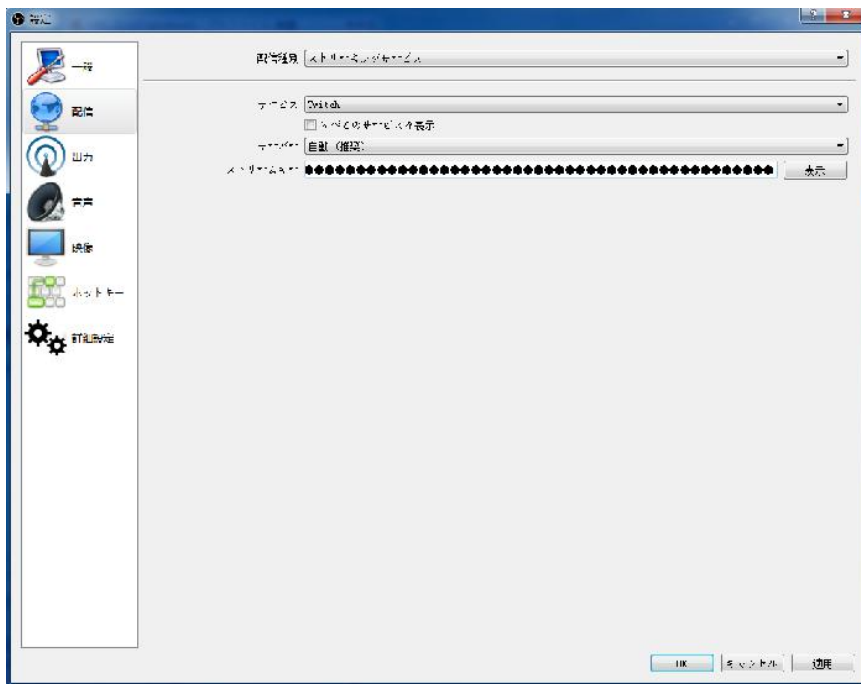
設定

一般
配信
出力
音声
映像
ホットキー
詳細設定

配信種別 ストリーミングサービス
サービス Twitch
すべてのサービスを表示
サーバー 自動 (推奨)
ストリームキー ●●●●●●●●●●●●●●●●●●●●●●●●●●●●●●●●●●●●●●●●●●●●●●●● 表示

OK キャンセル 適用